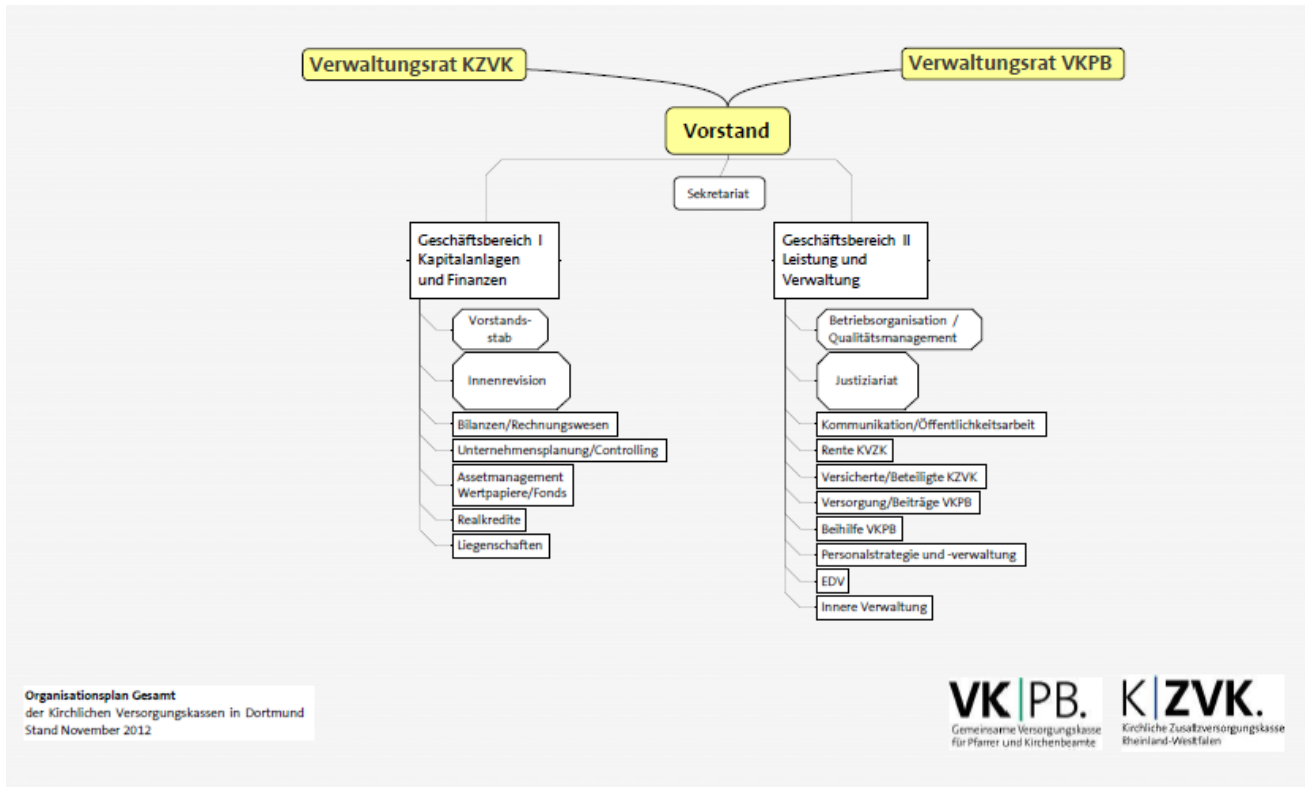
Verwaltungsrat KZVK

Verwaltungsrat VKPB

Vorstand

Sekretariat

Geschäftsbereich I
Kapitalanlagen und Finanzen

Vorstandsstab

Innenrevision

Bilanzen/Rechnungswesen

Unternehmensplanung/Controlling

Assetmanagement Wertpapiere/Fonds

Realkredite

Liegenschaften

Geschäftsbereich II
Leistung und Verwaltung

Betriebsorganisation / Qualitätsmanagement

Justiziariat

Kommunikation/Öffentlichkeitsarbeit

Rente KVZK

Versicherte/Beteiligte KZVK

Versorgung/Beiträge VKPB

Beihilfe VKPB

Personalstrategie und -verwaltung

EDV

Innere Verwaltung

Organisationsplan Gesamt
der Kirchlichen Versorgungskassen in Dortmund
Stand November 2012

VK|PB.
Gemeinsame Versorgungskasse für Pfarrer und Kirchenbeamte

K|ZVK.
Kirchliche Zusatzversorgungskasse Rheinland-Westfalen